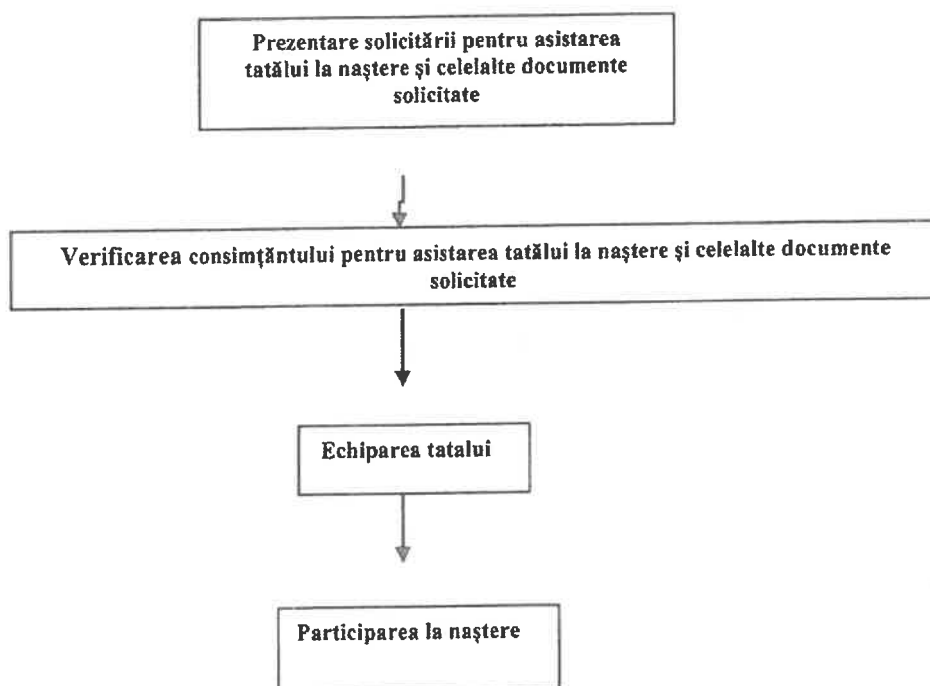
Prezentare solicitării pentru asistarea tatălui la naştere şi celelalte documente solicitate

Verificarea consimţământului pentru asistarea tatălui la naştere şi celelalte documente solicitate

Echiparea tatalui

Participarea la naştere